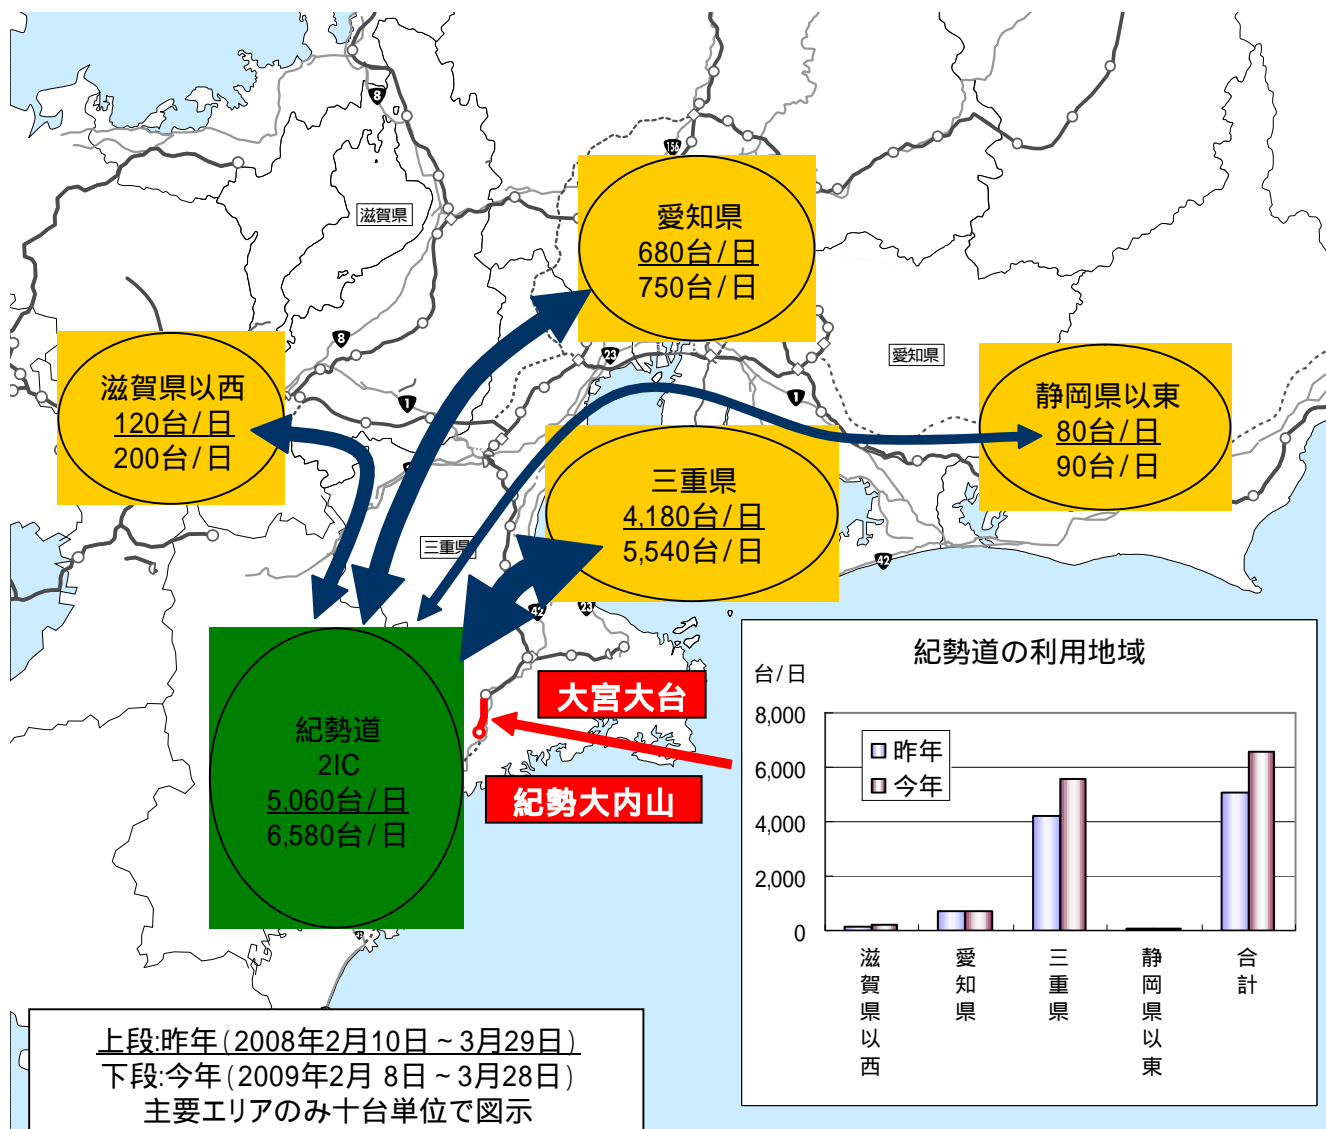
8
156
滋賀県
8
23
1
1
愛知県
三重県
42
42
23

愛知県
680台/日
750台/日

滋賀県以西
120台/日
200台/日

静岡県以東
80台/日
90台/日

三重県
4,180台/日
5,540台/日

紀勢道
2IC
5,060台/日
6,580台/日

大宮大台

紀勢大内山

紀勢道の利用地域

台/日

| | 滋賀県以西 | 愛知県 | 三重県 | 静岡県以東 | 合計 |
|---|---|---|---|---|---|
| 昨年 | | | | | |
| 今年 | | | | | |

8,000
6,000
4,000
2,000
0

昨年
今年

上段:昨年(2008年2月10日~3月29日)
下段:今年(2009年2月 8日~3月28日)
主要エリアのみ十台単位で図示